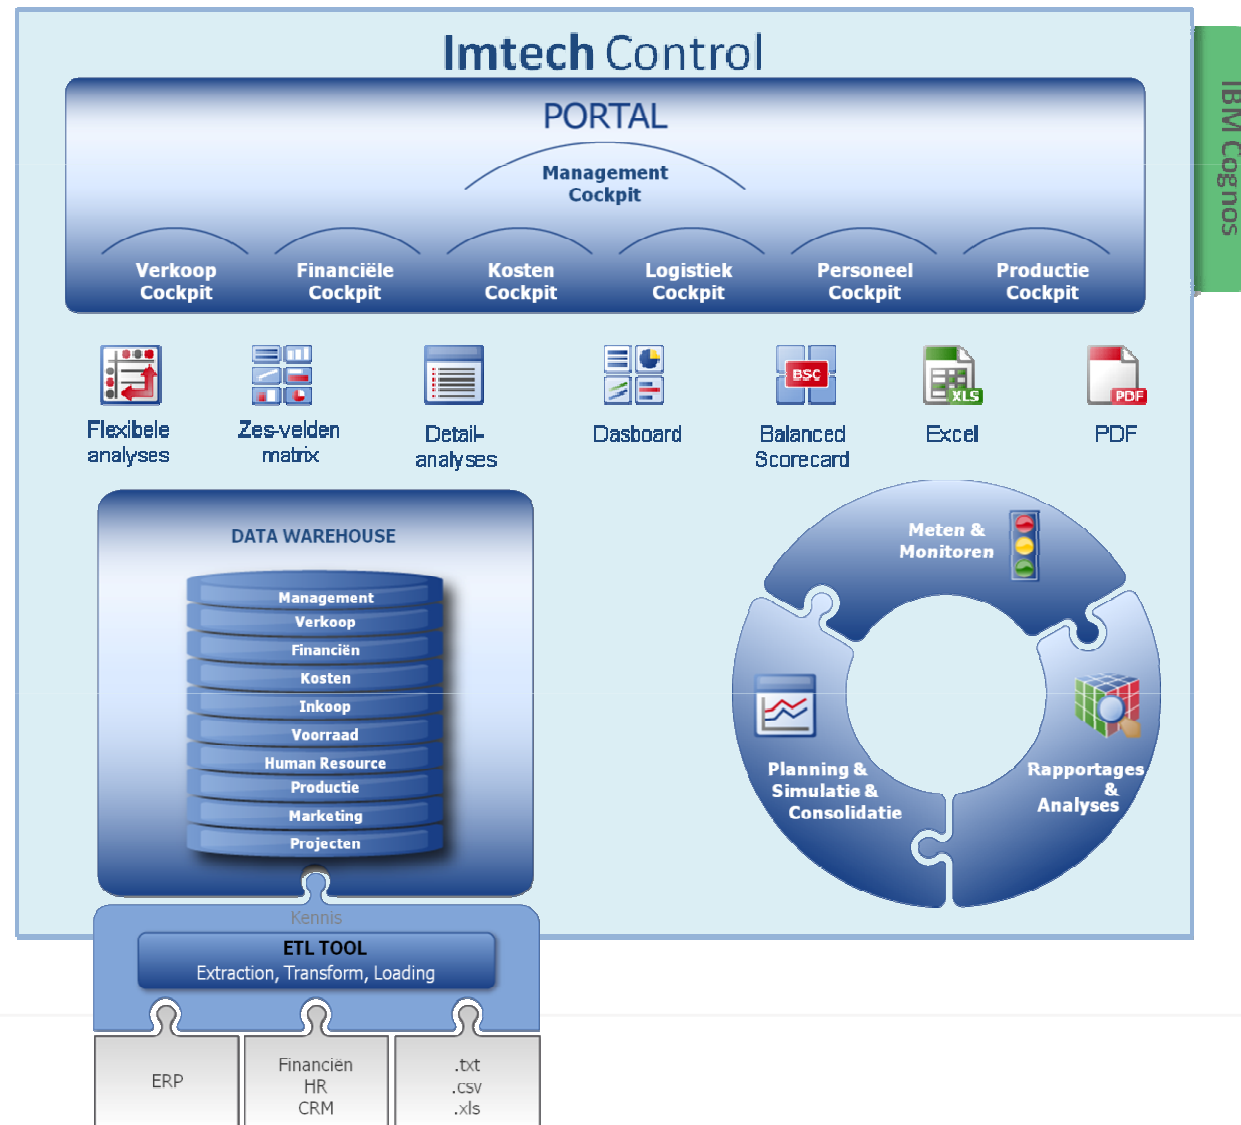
Imtech Control

IBM Cognos

PORTAL

Management Cockpit

Verkoop Cockpit

Financiële Cockpit

Kosten Cockpit

Logistiek Cockpit

Personeel Cockpit

Productie Cockpit

Flexibele analyses

Zes-velden matrix

Detail-analyses

Dasboard

BSC

Balanced Scorecard

XLS

Excel

PDF

PDF

DATA WAREHOUSE

Management
Verkoop
Financiën
Kosten
Inkoop
Voorraad
Human Resource
Productie
Marketing
Projecten

Meten & Monitoren

Planning & Simulatie & Consolidatie

Rapportages & Analyses

Kennis

ETL TOOL
Extraction, Transform, Loading

ERP

Financiën
HR
CRM

.txt
.csv
.xls